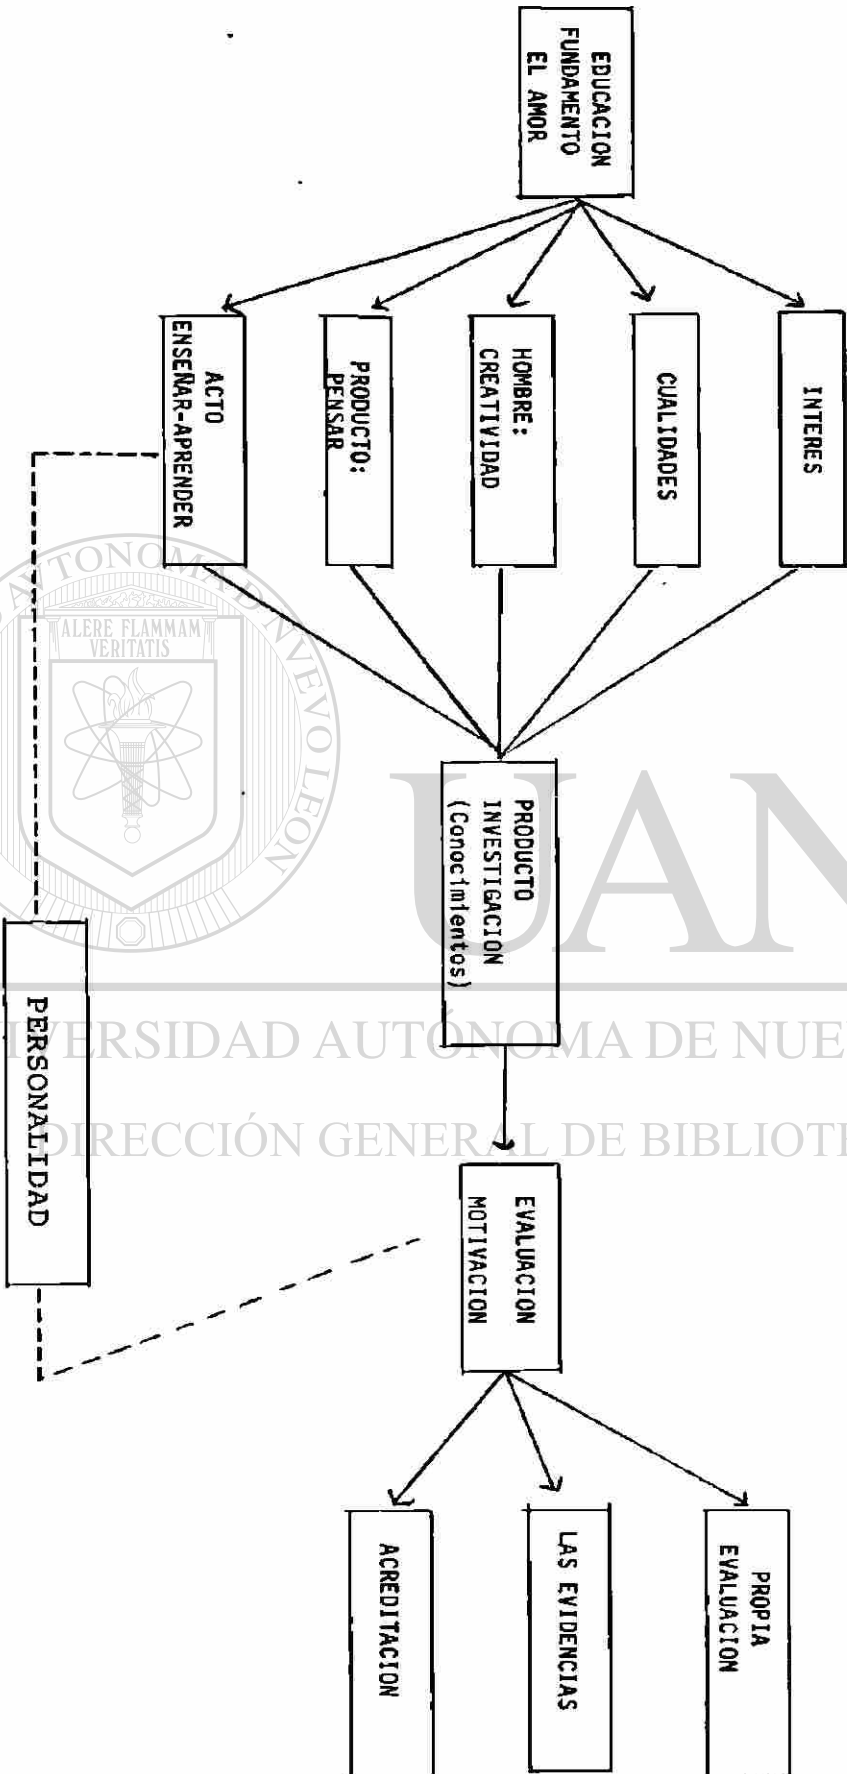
EDUCACION
FUNDAMENTO
EL AMOR

INTERES

CUALIDADES

HOMBRE:
CREATIVIDAD

PRODUCTO:
PENSAR

ACTO
ENSEÑAR-APRENDER

PRODUCTO
INVESTIGACION
(Conocimientos)

EVALUACION
MOTIVACION

PROPIA
EVALUACION

LAS EVIDENCIAS

ACREDITACION

PERSONALIDAD

UANL
UNIVERSIDAD AUTÓNOMA DE NUEVO LEÓN
DIRECCIÓN GENERAL DE BIBLIOTECAS
ALERE FLAMMAM VERITATIS